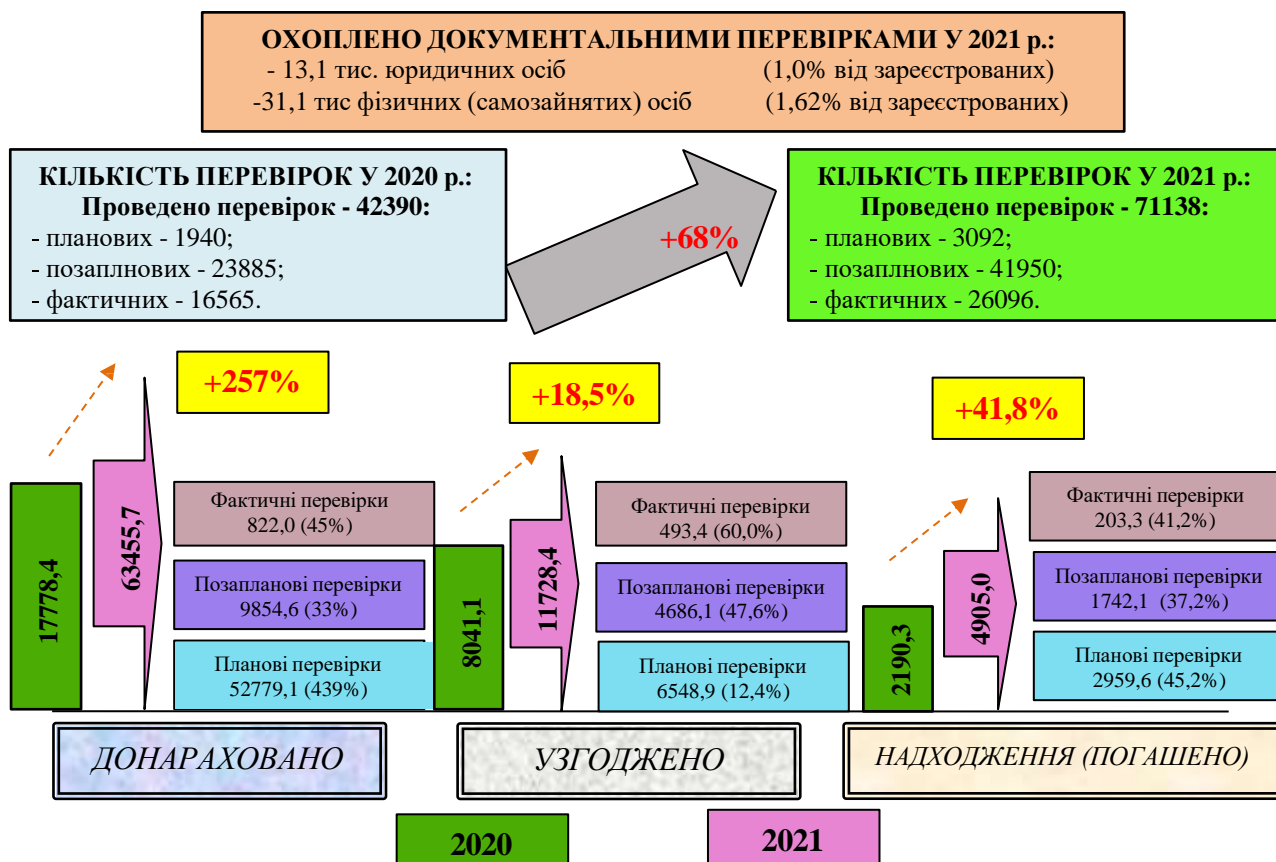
ОХОПЛЕНО ДОКУМЕНТАЛЬНИМИ ПЕРЕВІРКАМИ У 2021 р.:
- 13,1 тис. юридичних осіб (1,0% від зареєстрованих)
-31,1 тис фізичних (самозайнятих) осіб (1,62% від зареєстрованих)

КІЛЬКІСТЬ ПЕРЕВІРОК У 2020 р.:
Проведено перевірок - 42390:
- планових - 1940;
- позаплпнових - 23885;
- фактичних - 16565.

+68%

КІЛЬКІСТЬ ПЕРЕВІРОК У 2021 р.:
Проведено перевірок - 71138:
- планових - 3092;
- позаплнових - 41950;
- фактичних - 26096.

+257%

17778,4

63455,7

Фактичні перевірки
822,0 (45%)

Позапланові перевірки
9854,6 (33%)

Планові перевірки
52779,1 (439%)

+18,5%

8041,1

11728,4

Фактичні перевірки
493,4 (60,0%)

Позапланові перевірки
4686,1 (47,6%)

Планові перевірки
6548,9 (12,4%)

+41,8%

2190,3

4905,0

Фактичні перевірки
203,3 (41,2%)

Позапланові перевірки
1742,1 (37,2%)

Планові перевірки
2959,6 (45,2%)

ДОНАРАХОВАНО

УЗГОДЖЕНО

НАДХОДЖЕННЯ (ПОГАШЕНО)

2020

2021